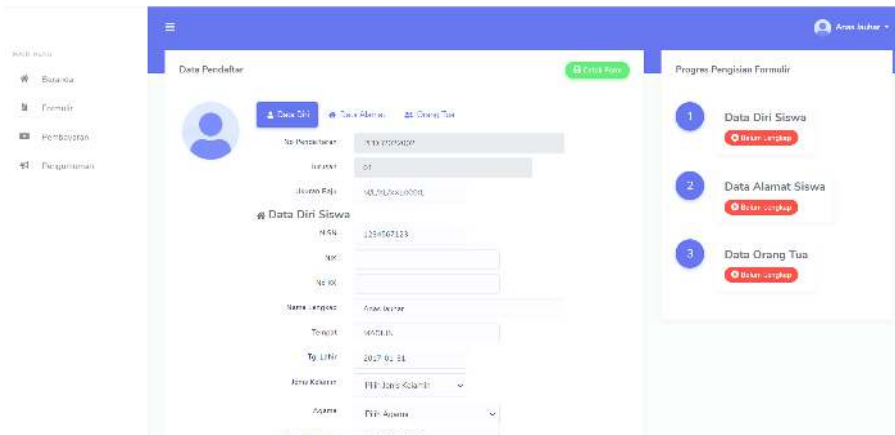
Anas Jauhar

MAIN MENU

Beranda

Formulir

Pembayaran

Pengumuman

Data Pendaftar

Cetak Form

Data Diri

Data Alamat

Orang Tua

No Pendaftaran

Jurusan

Jumlah Bayar

Data Diri Siswa

NISN

1234567123

NIK

No KK

Nama Lengkap

Anas Jauhar

Tempat

Tgl Lahir

2017-01-31

Jenis Kelamin

Pilih Jenis Kelamin

Agama

Pilih Agama

Progres Pengisian Formulir

1

Data Diri Siswa

Belum Lengkap

2

Data Alamat Siswa

Belum Lengkap

3

Data Orang Tua

Belum Lengkap